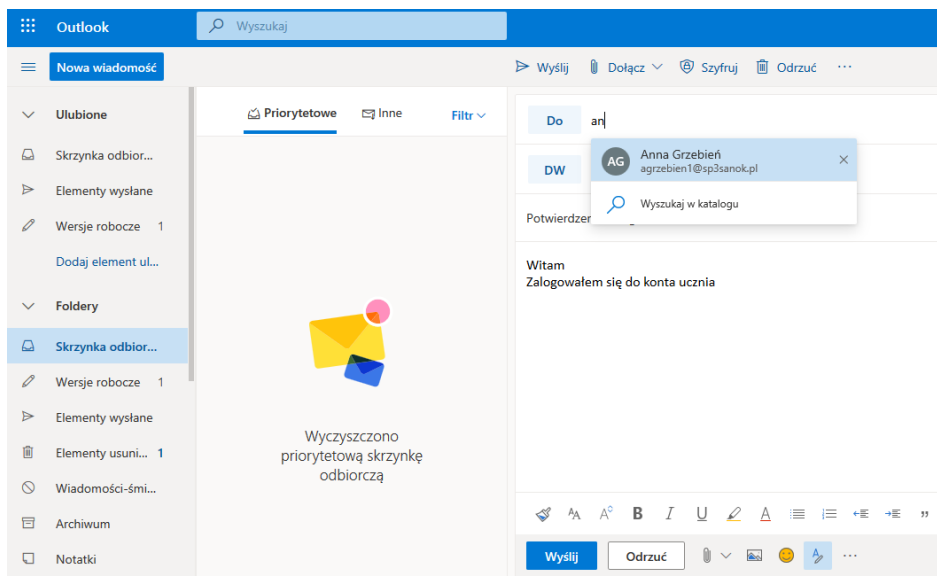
Outlook

Wyszukaj

Nowa wiadomość

Wyślij Dołącz Szyfruj Odrzuć ···

Ulubione

Skrzynka odbior...

Elementy wysłane

Wersje robocze 1

Dodaj element ul...

Foldery

Skrzynka odbior...

Wersje robocze 1

Elementy wysłane

Elementy usuni... 1

Wiadomości-śmi...

Archiwum

Notatki

Priorytetowe Inne Filtr

Wyczyszczono priorytetową skrzynkę odbiorczą

Do an

AG Anna Grzebień agrzebien1@sp3sanok.pl

Wyszukaj w katalogu

DW

Potwierdzen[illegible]

Witam
Zalogowałem się do konta ucznia

Wyślij Odrzuć ···